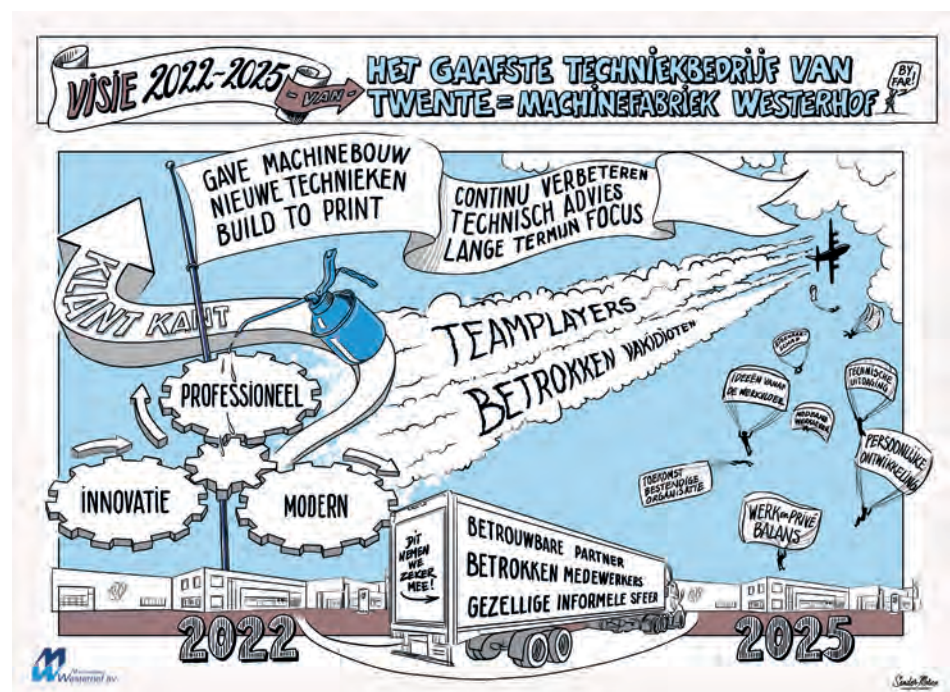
VISIE 2022-2025 VAN HET GAAFSTE TECHNIEKBEDRIJF VAN TWENTE = MACHINEFABRIEK WESTERHOF BY FAR!

GAVE MACHINEBOUW
NIEUWE TECHNIEKEN
BUILD TO PRINT

CONTINU VERBETEREN
TECHNISCH ADVIES
LANGE TERMIJN FOCUS

KLANT KANT

TEAMPLAYERS
BETROKKEN VAKIDIOTEN

PROFESSIONEEL
INNOVATIE
MODERN

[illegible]
IDEEËN VANAF DE WERKVLOER
TECHNISCHE UITDAGING
MODERNE WERKPLEK
PERSOONLIJKE ONTWIKKELING
TOEKOMST BESTENDIGE ORGANISATIE
WERK en PRIVÉ BALANS

DIT NEMEN WE ZEKER MEE!
BETROUWBARE PARTNER
BETROKKEN MEDEWERKERS
GEZELLIGE INFORMELE SFEER

2022
2025

Machinefabriek Westerhof BV

Sander Notten